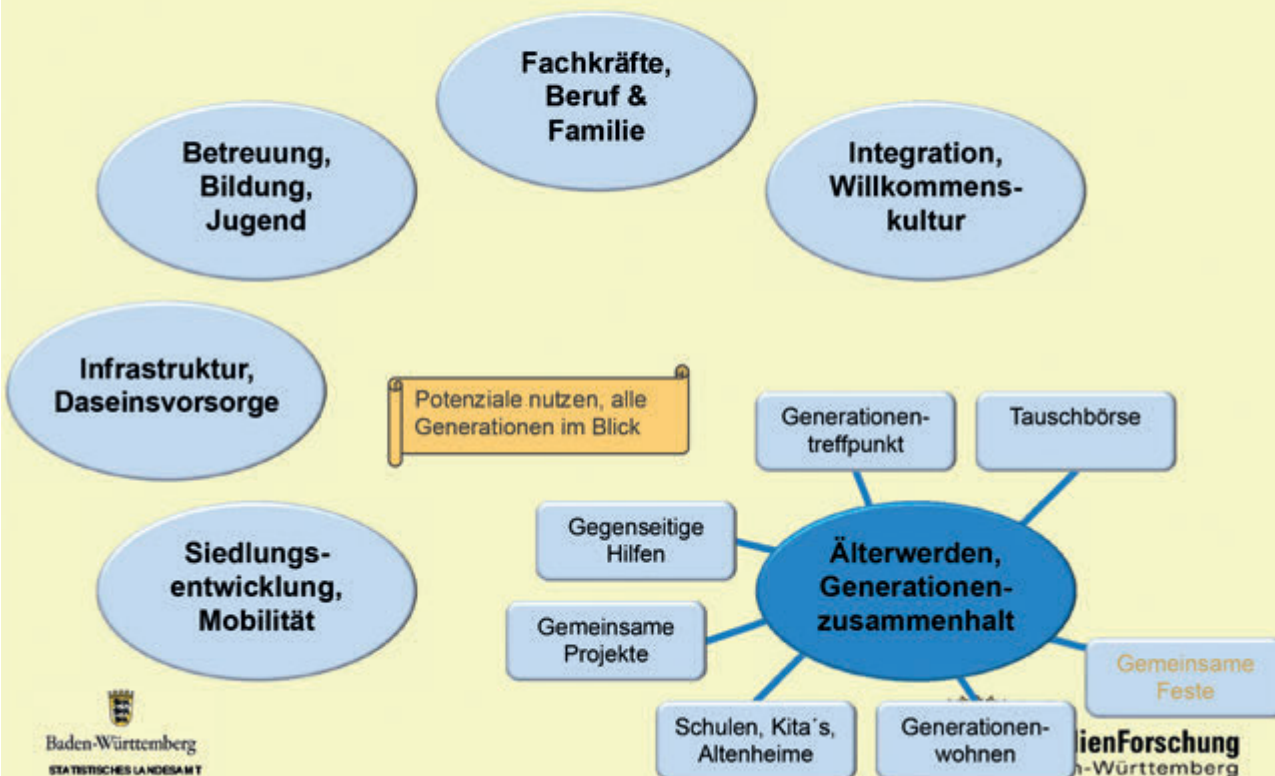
Fachkräfte, Beruf & Familie

Betreuung, Bildung, Jugend

Integration, Willkommenskultur

Infrastruktur, Daseinsvorsorge

Potenziale nutzen, alle Generationen im Blick

Generationentreffpunkt

Tauschbörse

Gegenseitige Hilfen

Älterwerden, Generationenzusammenhalt

Siedlungsentwicklung, Mobilität

Gemeinsame Projekte

Gemeinsame Feste

Schulen, Kita´s, Altenheime

Generationenwohnen

Baden-Württemberg
STATISTISCHES LANDESAMT

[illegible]lienForschung
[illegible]n-Württemberg